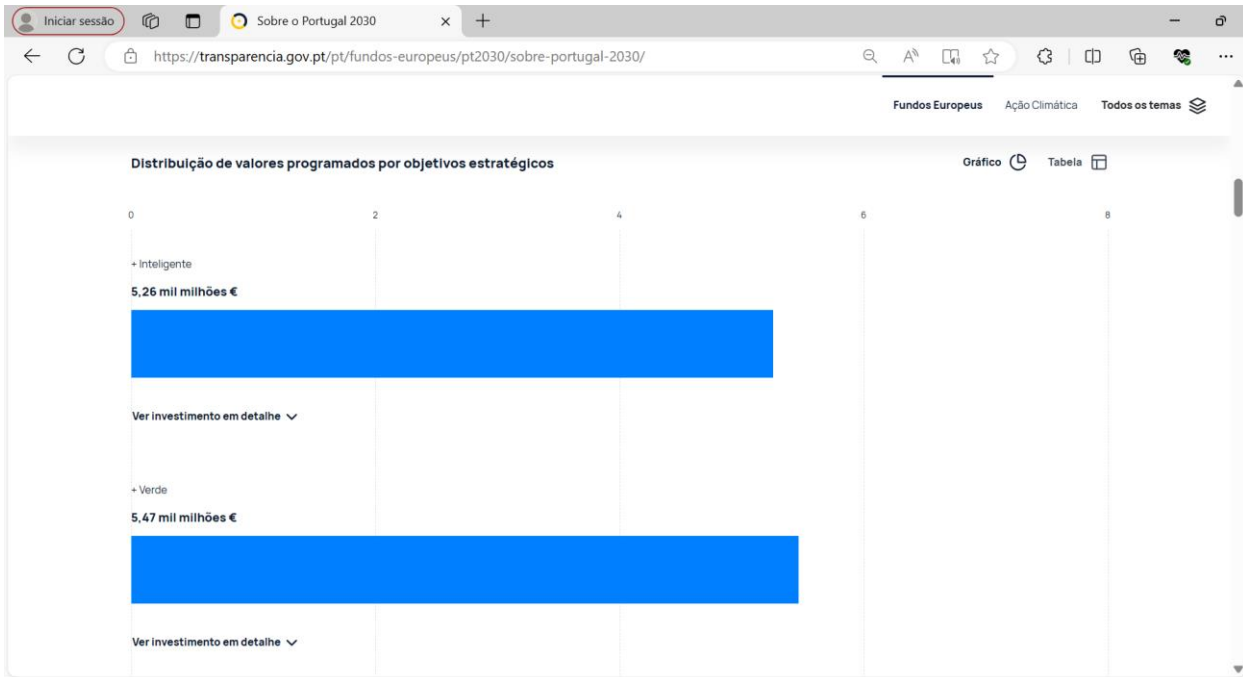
Iniciar sessão

Sobre o Portugal 2030

https://transparencia.gov.pt/pt/fundos-europeus/pt2030/sobre-portugal-2030/

Fundos Europeus Ação Climática Todos os temas

Distribuição de valores programados por objetivos estratégicos

Gráfico Tabela

0 2 4 6 8

+ Inteligente

5,26 mil milhões €

Ver investimento em detalhe

+ Verde

5,47 mil milhões €

Ver investimento em detalhe